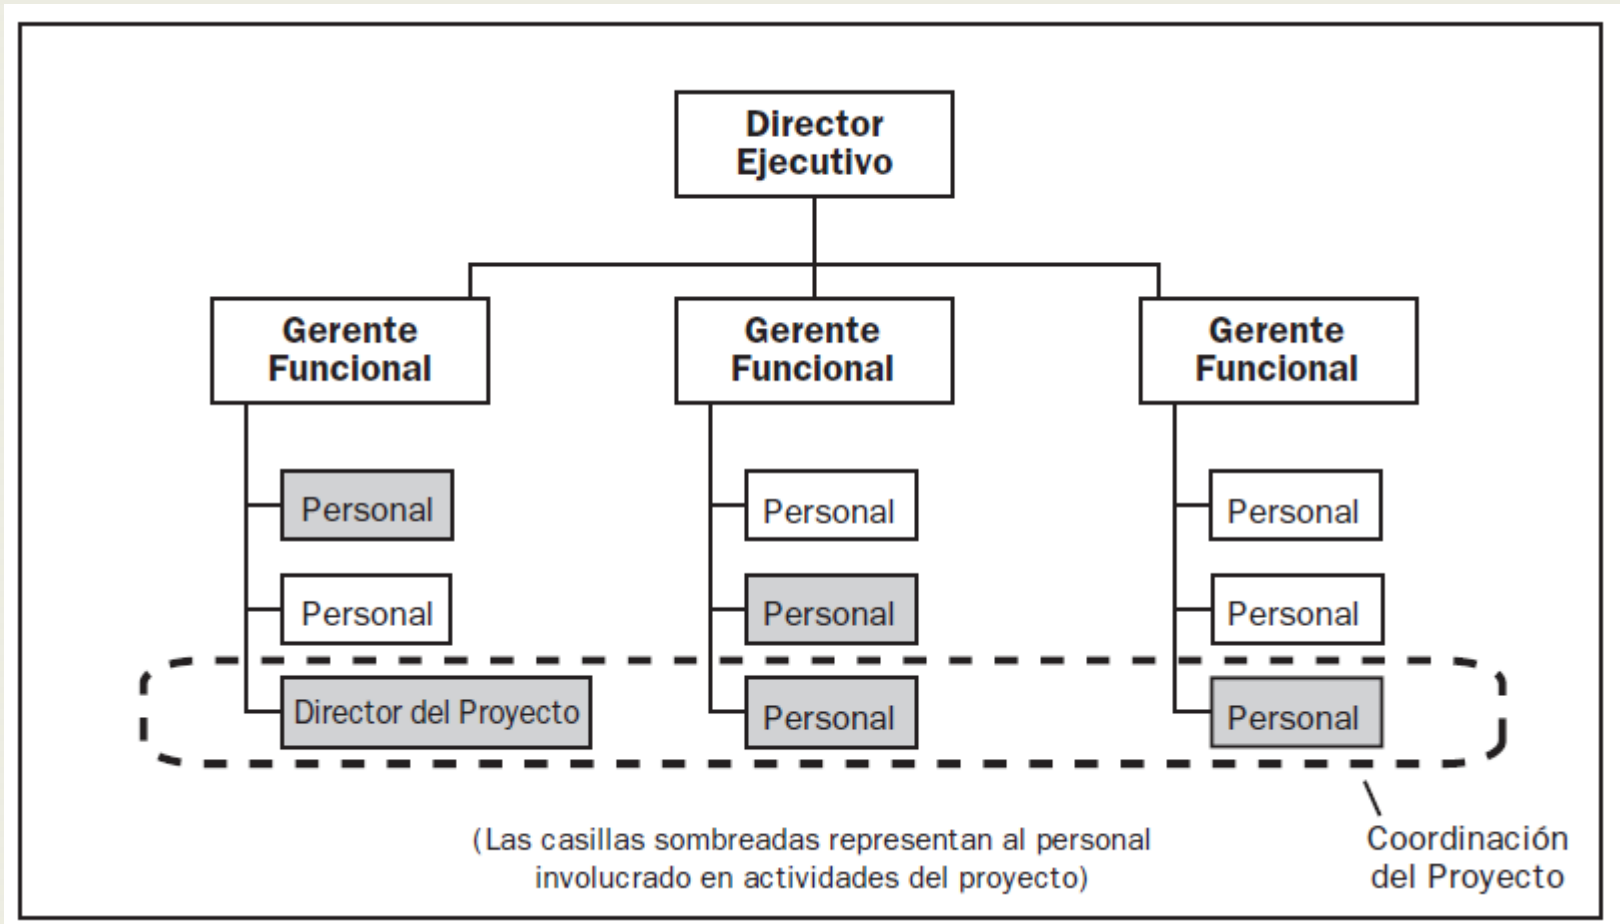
Director Ejecutivo

Gerente Funcional

Gerente Funcional

Gerente Funcional

Personal

Personal

Director del Proyecto

Personal

Personal

Personal

Personal

Personal

Personal

(Las casillas sombreadas representan al personal involucrado en actividades del proyecto)

Coordinación del Proyecto